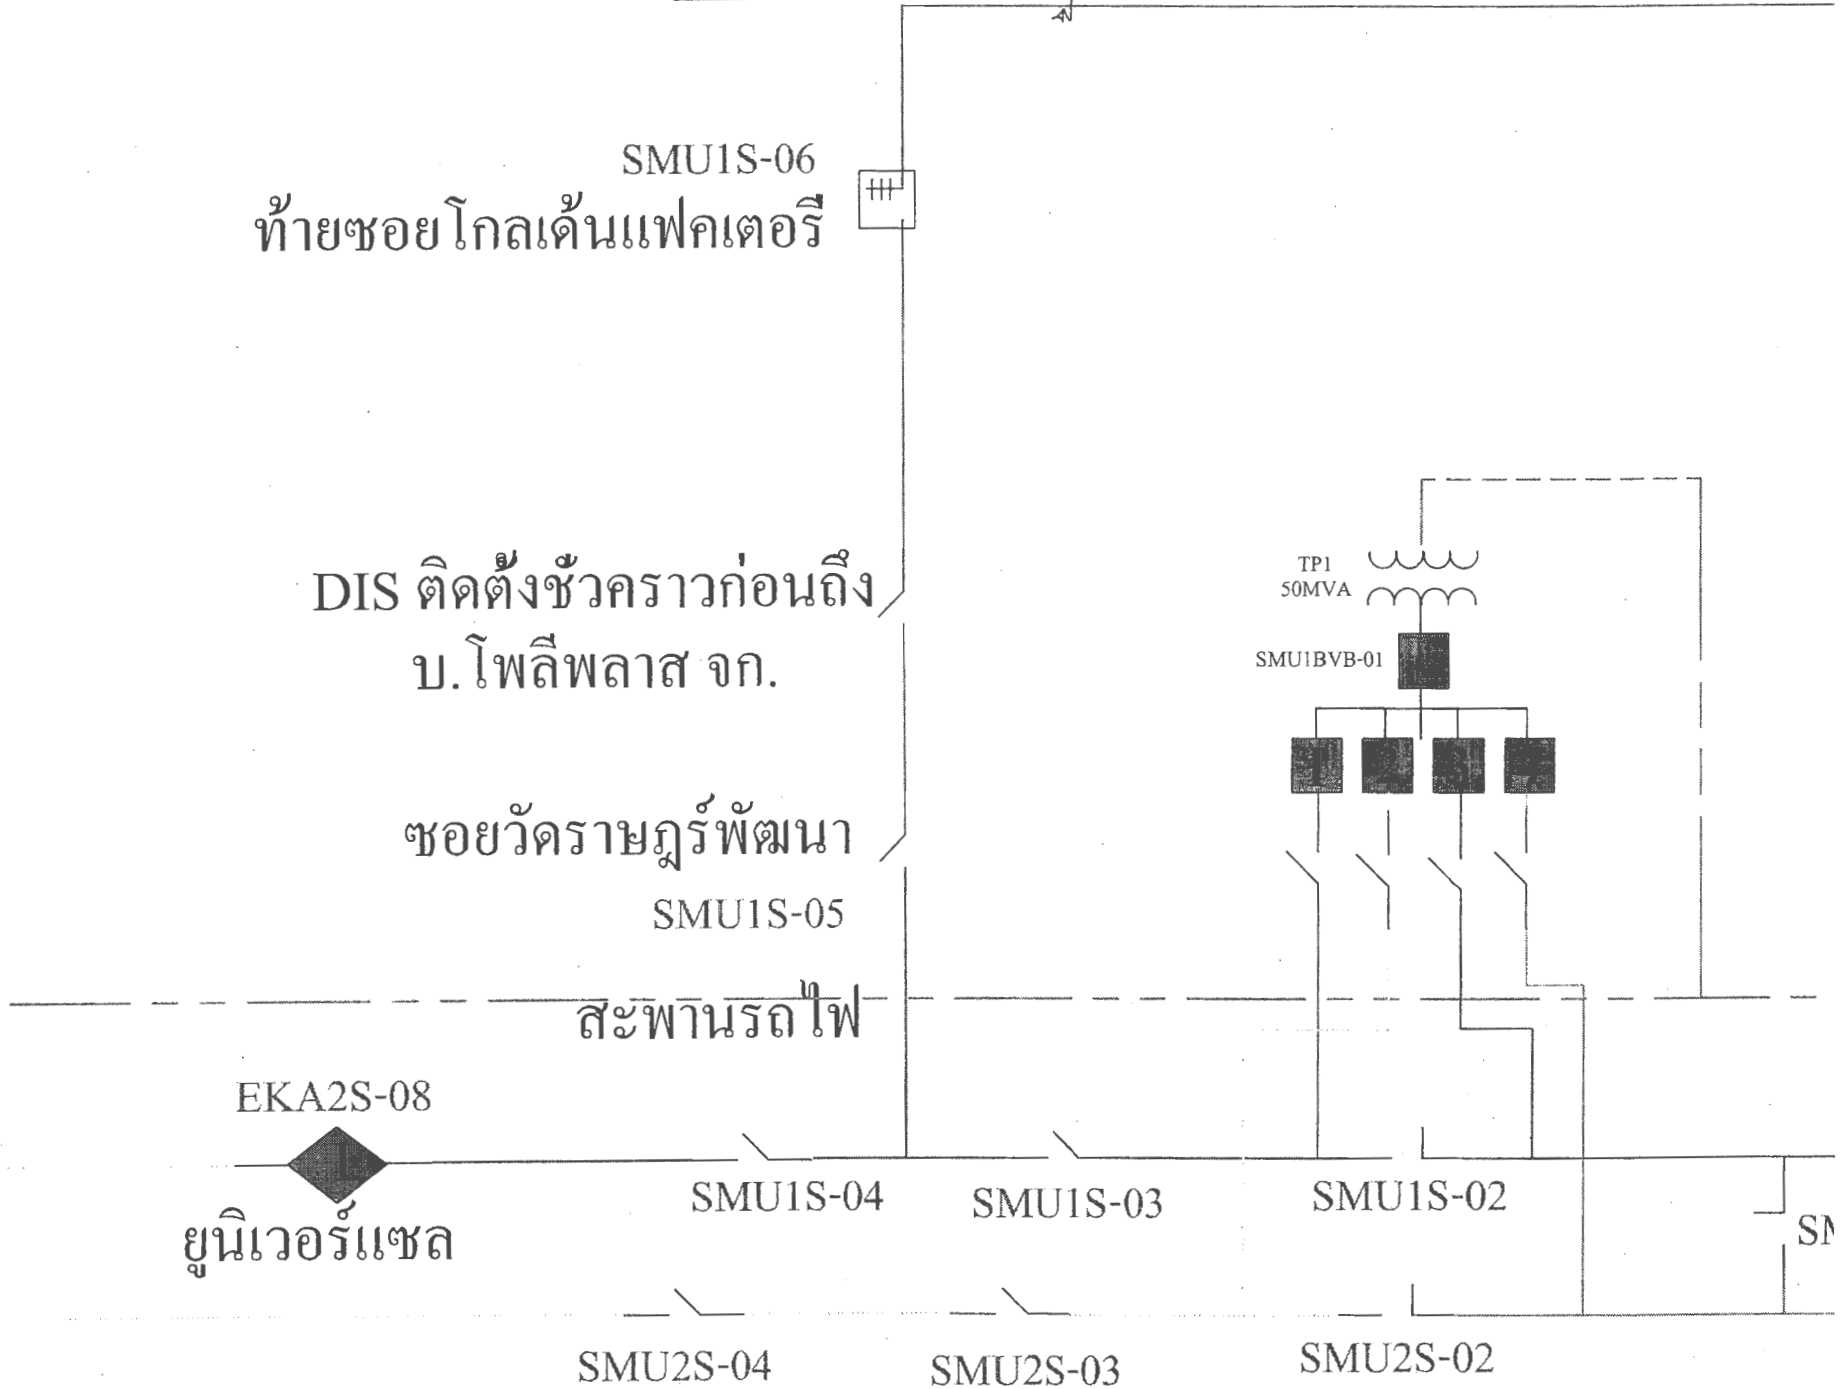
SMU1S-06
ท้ายซอยโกลเด้นแฟคเตอรี

DIS ติดตั้งชั่วคราวก่อนถึง บ.โพลีพลาส จก.

TP1
50MVA

SMU1BVB-01

ซอยวัดราษฎร์พัฒนา

SMU1S-05

สะพานรถไฟ

EKA2S-08

ยูนิเวอร์แซล

SMU1S-04

SMU1S-03

SMU1S-02

SM

SMU2S-04

SMU2S-03

SMU2S-02